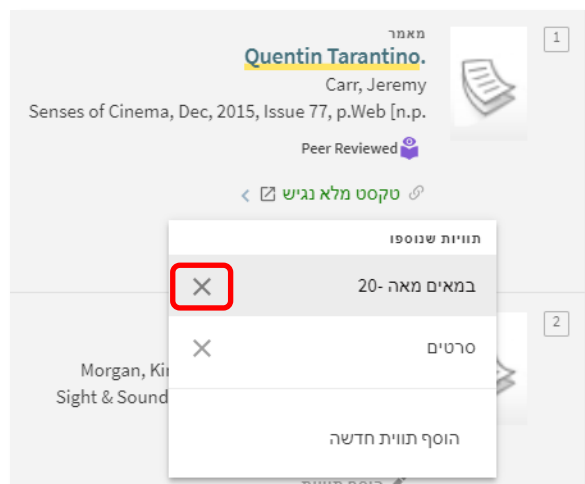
1

מאמר

Quentin Tarantino.

Carr, Jeremy

Senses of Cinema, Dec, 2015, Issue 77, p.Web [n.p.

Peer Reviewed

טקסט מלא נגיש

תוויות שנוספו

במאים מאה -20

סרטים

הוסף תווית חדשה

2

Morgan, Ki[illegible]

Sight & Sound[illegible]

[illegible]